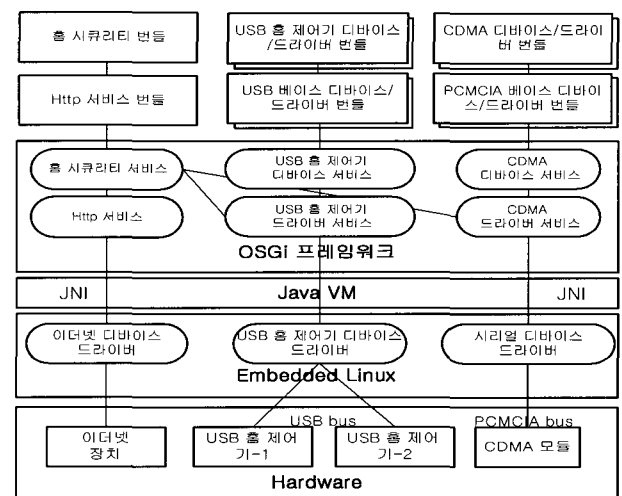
홈 시큐리티 번들

USB 홈 제어기 디바이스/드라이버 번들

CDMA 디바이스/드라이버 번들

Http 서비스 번들

USB 베이스 디바이스/드라이버 번들

PCMCIA 베이스 디바이스/드라이버 번들

홈 시큐리티 서비스

USB 홈 제어기 디바이스 서비스

CDMA 디바이스 서비스

Http 서비스

USB 홈 제어기 드라이버 서비스

CDMA 드라이버 서비스

OSGi 프레임워크

JNI

Java VM

JNI

이더넷 디바이스 드라이버

USB 홈 제어기 디바이스 드라이버

시리얼 디바이스 드라이버

Embedded Linux

USB bus

PCMCIA bus

이더넷 장치

USB 홈 제어기-1

USB 홈 제어기-2

CDMA 모듈

Hardware